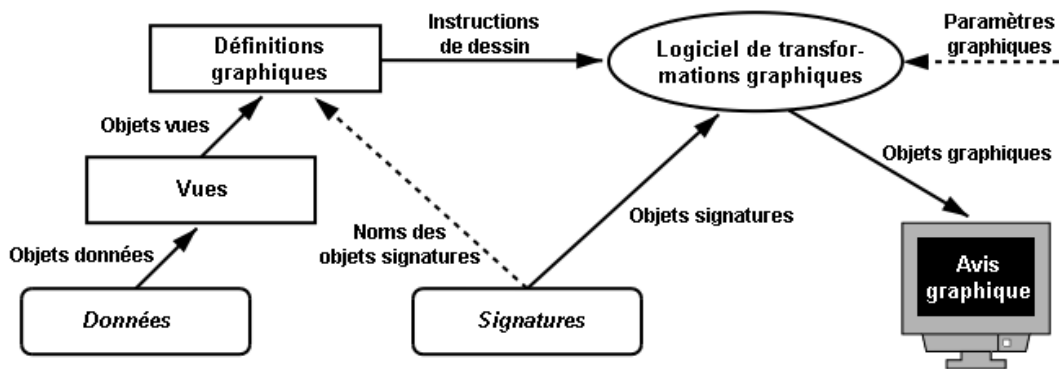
Définitions graphiques

Instructions de dessin

Logiciel de transformations graphiques

Paramètres graphiques

Objets vues

Vues

Objets graphiques

Objets données

Noms des objets signatures

Objets signatures

Avis graphique

Données

Signatures